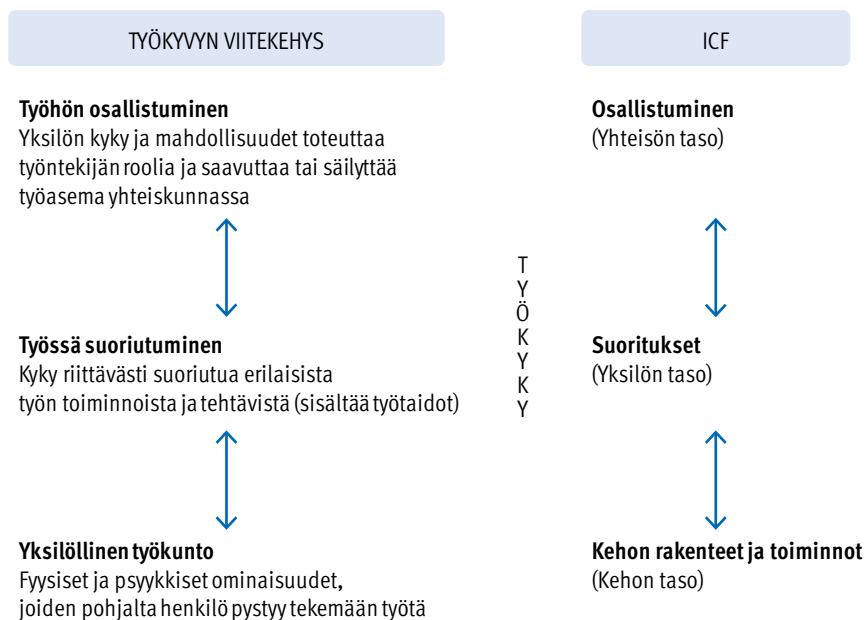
TYÖKYVYN VIITEKEHYS

Työhön osallistuminen
Yksilön kyky ja mahdollisuudet toteuttaa työntekijän roolia ja saavuttaa tai säilyttää työasema yhteiskunnassa

Työssä suoriutuminen
Kyky riittävästi suoriutua erilaisista työn toiminnoista ja tehtävistä (sisältää työtaidot)

Yksilöllinen työkunto
Fyysiset ja psyykkiset ominaisuudet, joiden pohjalta henkilö pystyy tekemään työtä

T
Y
Ö
K
Y
K
Y

ICF

Osallistuminen
(Yhteisön taso)

Suoritukset
(Yksilön taso)

Kehon rakenteet ja toiminnot
(Kehon taso)